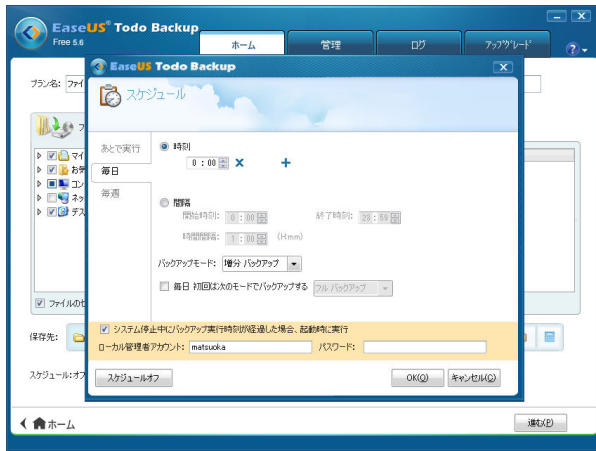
EaseUS® Todo Backup
Free 5.6

ホーム
管理
ログ
アップグレード

プラン名: ファイ

フ
マイ
お気
コン
ネッ
デス

ファイルのセ

保存先:

スケジュール: オフ

EaseUS Todo Backup

スケジュール

あとで実行
毎日
毎週

時刻
0 : 00

間隔
開始時刻: 0 : 00
終了時刻: 23 : 59
時間間隔: 1 : 00 (Hmm)

バックアップモード: 増分 バックアップ

毎日 初回は次のモードでバックアップする フル バックアップ

システム停止中にバックアップ実行時刻が経過した場合、起動時に実行
ローカル管理者アカウント: matsuoka
パスワード:

スケジュールオフ
OK(O)
キャンセル(C)

ホーム
進む(P)